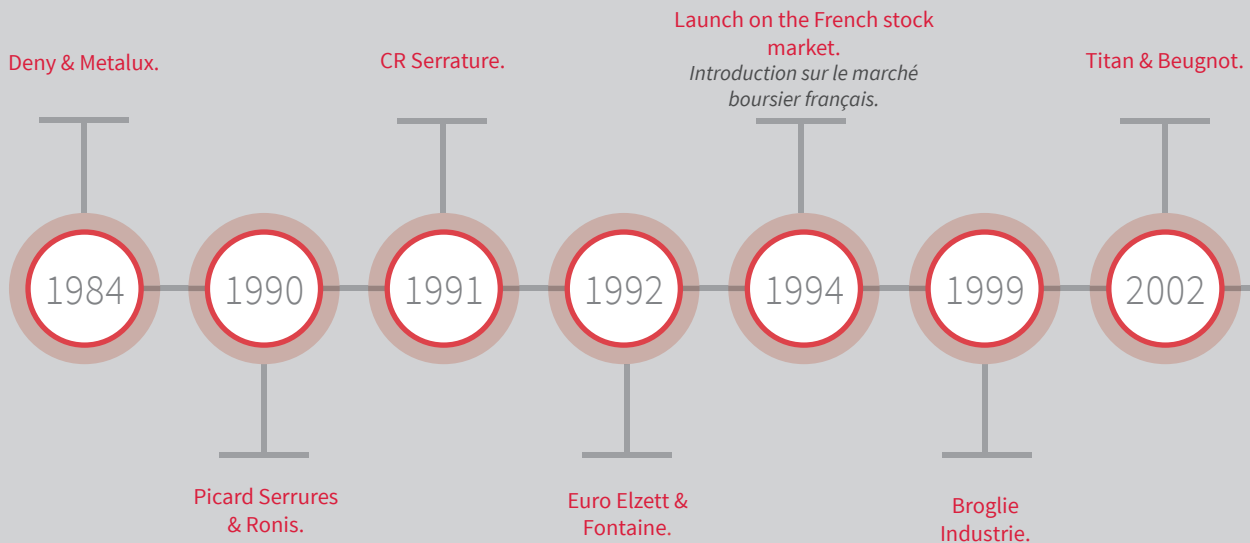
Deny & Metalux.

CR Serrature.

Launch on the French stock market.
*Introduction sur le marché boursier français.*

Titan & Beugnot.

1984

1990

1991

1992

1994

1999

2002

Picard Serrures & Ronis.

Euro Elzett & Fontaine.

Broglie Industrie.